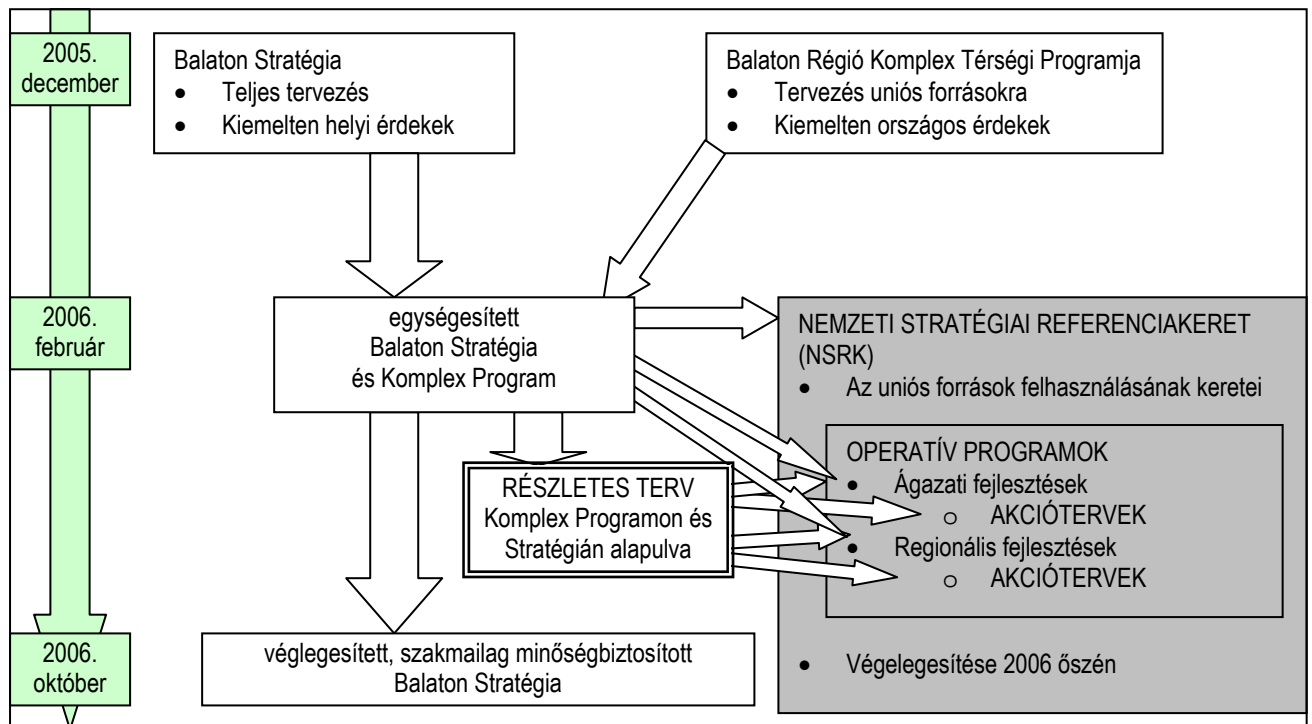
2005. december

Balaton Stratégia
- Teljes tervezés
- Kiemelten helyi érdekek

Balaton Régió Komplex Térségi Programja
- Tervezés uniós forrásokra
- Kiemelten országos érdekek

2006. február

egységesített Balaton Stratégia és Komplex Program

NEMZETI STRATÉGIAI REFERENCIAKERET (NSRK)
- Az uniós források felhasználásának keretei

OPERATÍV PROGRAMOK
- Ágazati fejlesztések
  - AKCIÓTERVEK
- Regionális fejlesztések
  - AKCIÓTERVEK

RÉSZLETES TERV Komplex Programon és Stratégián alapulva

2006. október

véglegesített, szakmailag minőségbiztosított Balaton Stratégia

- Végelegesítése 2006 őszén